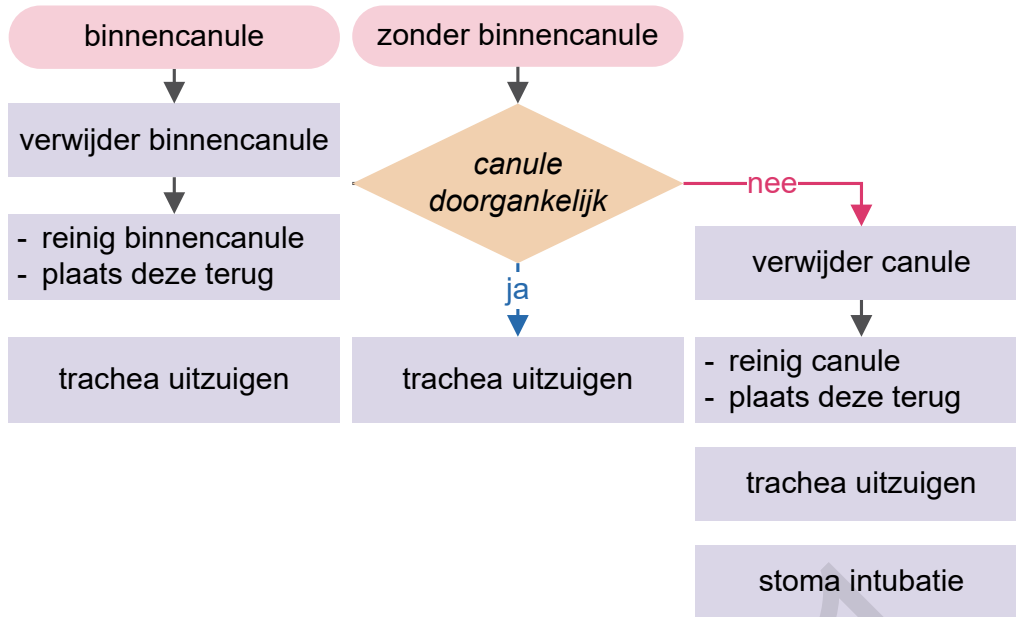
binnencanule

verwijder binnencanule

- reinig binnencanule
- plaats deze terug

trachea uitzuigen

zonder binnencanule

canule doorgankelijk

ja

trachea uitzuigen

nee

verwijder canule

- reinig canule
- plaats deze terug

trachea uitzuigen

stoma intubatie